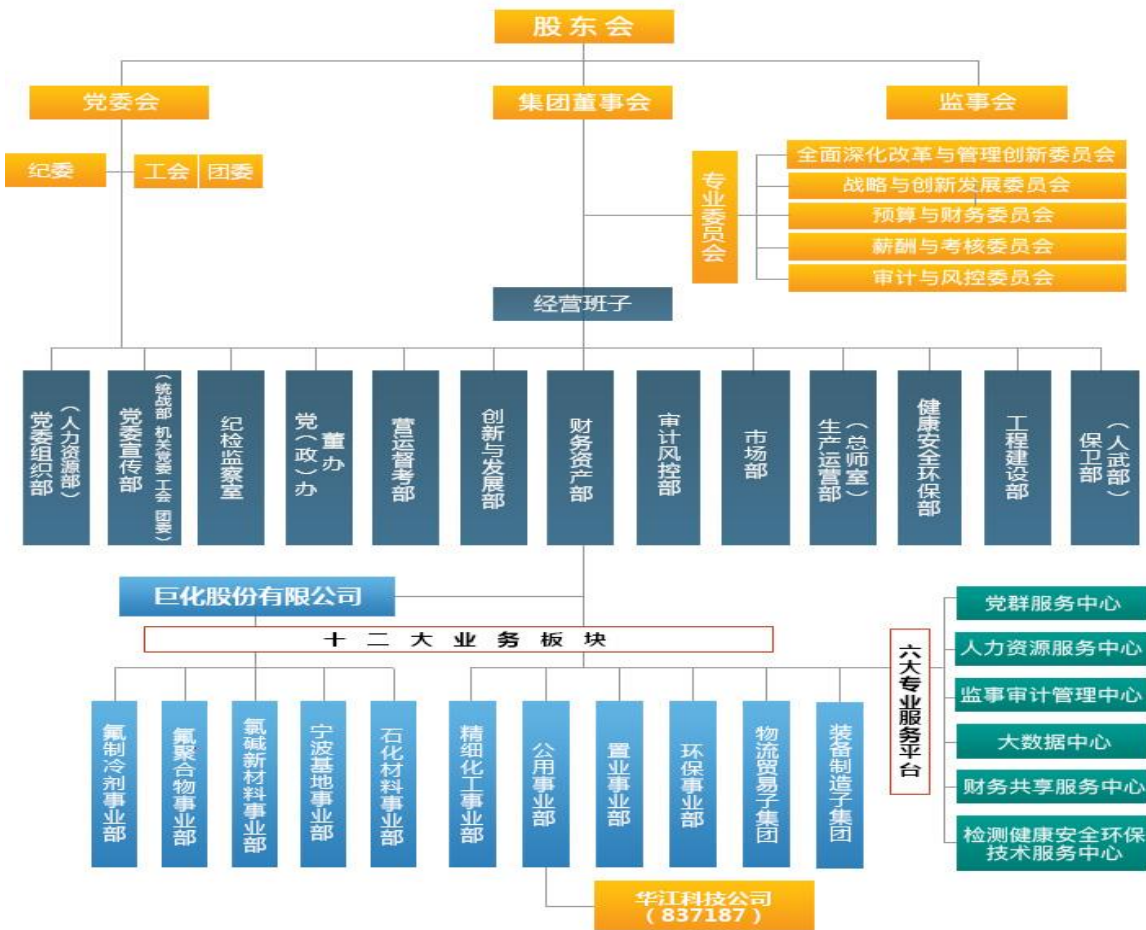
股东会

党委会

集团董事会

监事会

纪委

工会

团委

专业委员会

全面深化改革与管理创新委员会

战略与创新发展委员会

预算与财务委员会

薪酬与考核委员会

审计与风控委员会

经营班子

党委组织部（人力资源部）

党委宣传部（统战部 机关党委 工会 团委）

纪检监察室

党（政）办 董办

营运督考部

创新与发展部

财务资产部

审计风控部

市场部

生产运营部（总师室）

健康安全环保部

工程建设部

保卫部（人武部）

巨化股份有限公司

十二大业务板块

氟制冷剂事业部

氟聚合物事业部

氯碱新材料事业部

宁波基地事业部

石化材料事业部

精细化工事业部

公用事业部

置业事业部

环保事业部

物流贸易子集团

装备制造子集团

六大专业服务平台

党群服务中心

人力资源服务中心

监事审计管理中心

大数据中心

财务共享服务中心

检测健康安全环保技术服务中心

华江科技公司（837187）